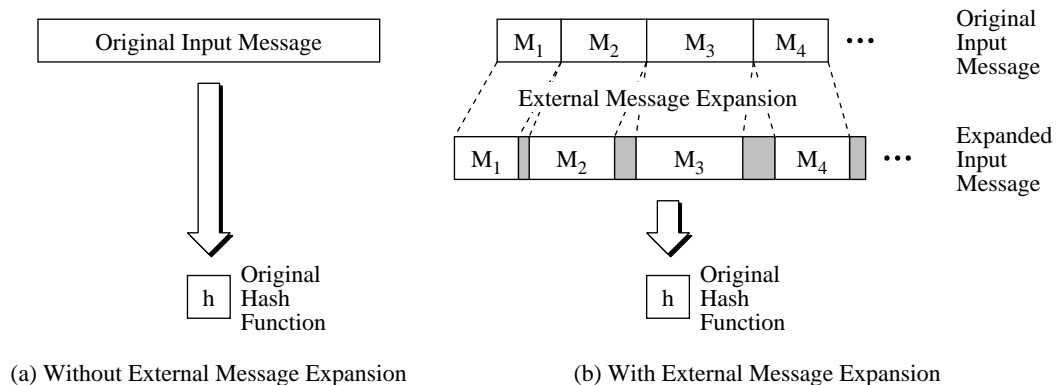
Original Input Message

h Original Hash Function

(a) Without External Message Expansion

$M_1$ $M_2$ $M_3$ $M_4$ ••• Original Input Message

External Message Expansion

$M_1$ $M_2$ $M_3$ $M_4$ ••• Expanded Input Message

h Original Hash Function

(b) With External Message Expansion